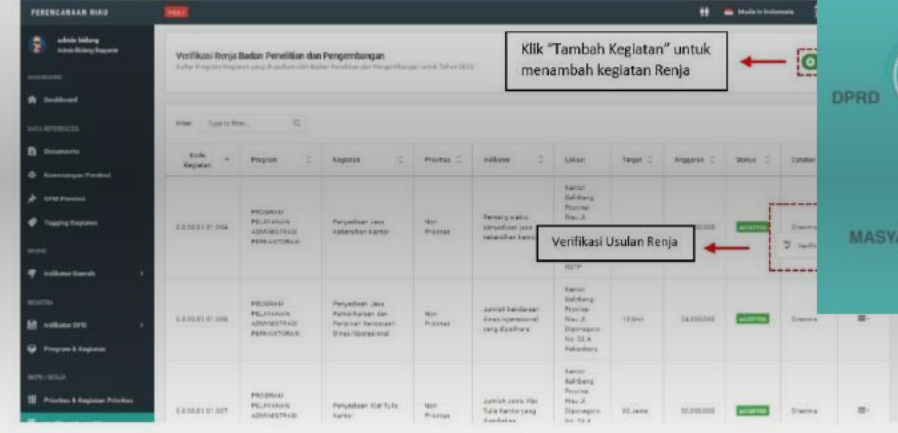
PERENCANAAN RIAU

admin bidang
Admin Bidang Bappeda

Dashboard

Documents

Kewenangan Provinsi

SPM Provinsi

Tagging Kegiatan

Indikator Daerah

Indikator OPD

Program & Kegiatan

Prioritas & Kegiatan Prioritas

Made in Indonesia

Verifikasi Renja Badan Penelitian dan Pengembangan

Klik "Tambah Kegiatan" untuk menambah kegiatan Renja

DPRD

Filter Type to filter...

| Kode Kegiatan | Program | Kegiatan | Prioritas | Indikator | Lokasi | Target | Anggaran | Status | Catatan |
|---|---|---|---|---|---|---|---|---|---|
| 5.0.00.01.01.004 | PROGRAM PELAYANAN ADMINISTRASI PERKANTORAN | Penyediaan Jasa Kebersihan Kantor | Non Prioritas | Rentang waktu penyediaan jasa kebersihan kantor | Kantor Balitbang Provinsi Riau Jl. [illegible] | | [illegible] | ACCEPTED | Diserma |
| 5.0.00.01.01.006 | PROGRAM PELAYANAN ADMINISTRASI PERKANTORAN | Penyediaan Jasa Pemeliharaan dan Perizinan Kendaraan Dinas/Operasional | Non Prioritas | Jumlah kendaraan dinas/operasional yang dipelihara | Kantor Balitbang Provinsi Riau Jl. Diponegoro No. 24 A Pekanbaru | 14 Unit | 54,000,000 | ACCEPTED | Diserma |
| 5.0.00.01.01.007 | PROGRAM PELAYANAN ADMINISTRASI PERKANTORAN | Penyediaan Alat Tulis Kantor | Non Prioritas | Jumlah jenis Alat Tulis Kantor yang disediakan | Kantor Balitbang Provinsi Riau Jl. Diponegoro No. 24 A | 60 Jenis | 50,000,000 | ACCEPTED | Diserma |

Verifikasi Usulan Renja

MASYA